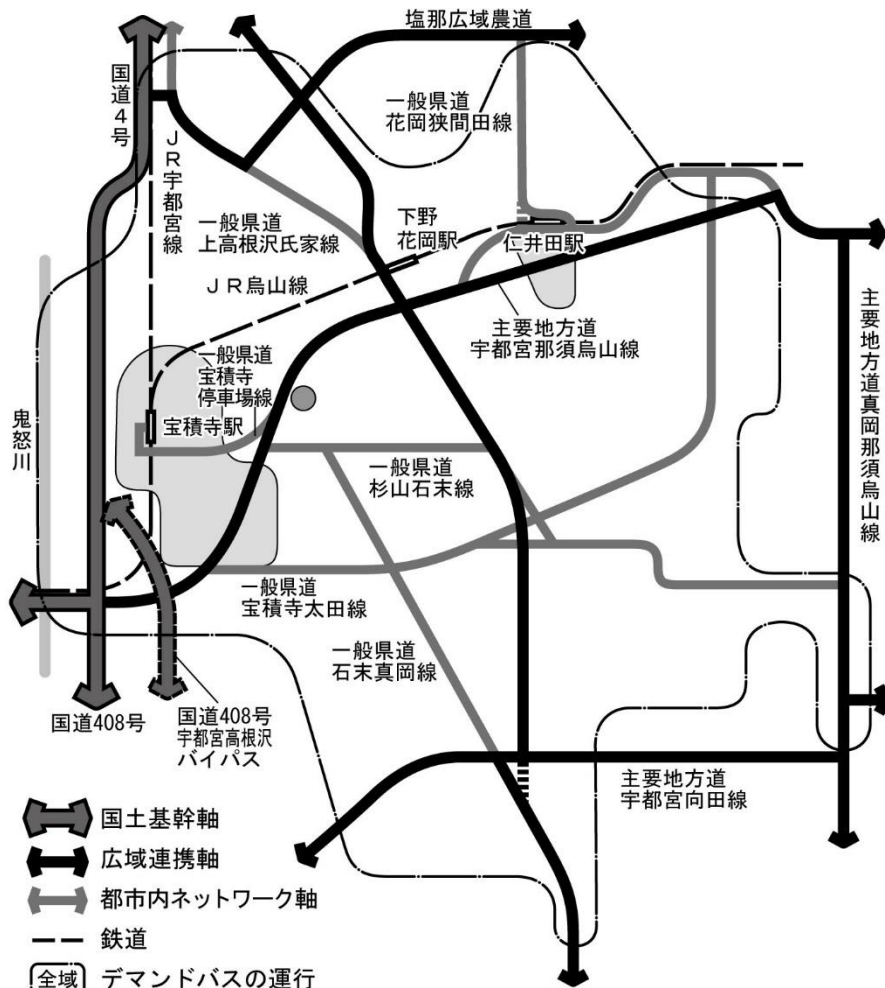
塩那広域農道

国道4号

JR宇都宮線

一般県道
花岡狭間田線

一般県道
上高根沢氏家線

下野
花岡駅

仁井田駅

JR烏山線

主要地方道
宇都宮那須烏山線

主要地方道真岡那須烏山線

一般県道
宝積寺
停車場線

宝積寺駅

鬼怒川

一般県道
杉山石末線

一般県道
宝積寺太田線

一般県道
石末真岡線

国道408号

国道408号
宇都宮高根沢
バイパス

主要地方道
宇都宮向田線

国土基幹軸
広域連携軸
都市内ネットワーク軸
鉄道
全域 デマンドバスの運行